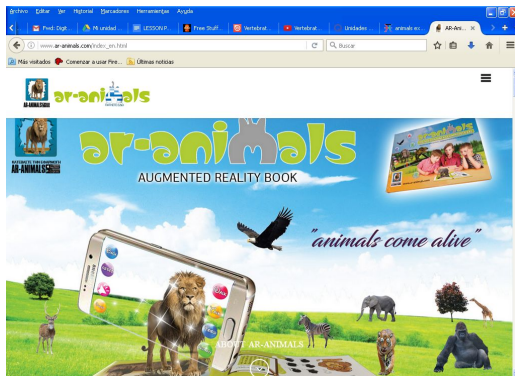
Archivo Editar Ver Historial Marcadores Herramientas Ayuda

Prof. Digit... Mi unidad ... LESSON P... Free Stuff... Vertebrat... Vertebrat... Unidades ... animals ex... AR-Ani...

www.ar-animals.com/index_en.html

Buscar

Más visitados Comenzar a usar Fire... Últimas noticias

ar-animals

AR-ANIMALS

ar-animals

AUGMENTED REALITY BOOK

"animals come alive"

ABOUT AR-ANIMALS